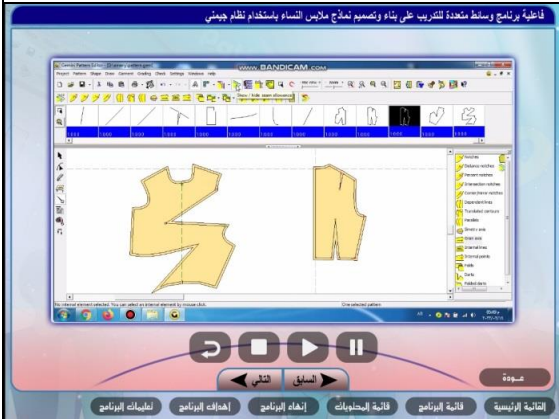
فاعلية برنامج وسائط متعددة للتدريب على بناء وتصميم نماذج ملابس النساء باستخدام نظام جيمني

www.BANDICAM.com

Project Pattern Shape Draw Connect Grading Check Settings Windows Help

Notches
Distance notches
Percent notches
Intersection notches
Corner/Incise notches
Dependent lines
Translated contours
Handles
Stretch axis
Grain axis
Internal lines
Internal points
Holes
Darts
Folded darts

One selected pattern

السابق
التالي

عـــودة

القائمة الرئيسية
قائمة البرنامج
قائمة المحتويات
إنهاء البرنامج
إهداف البرنامج
تعليمات البرنامج